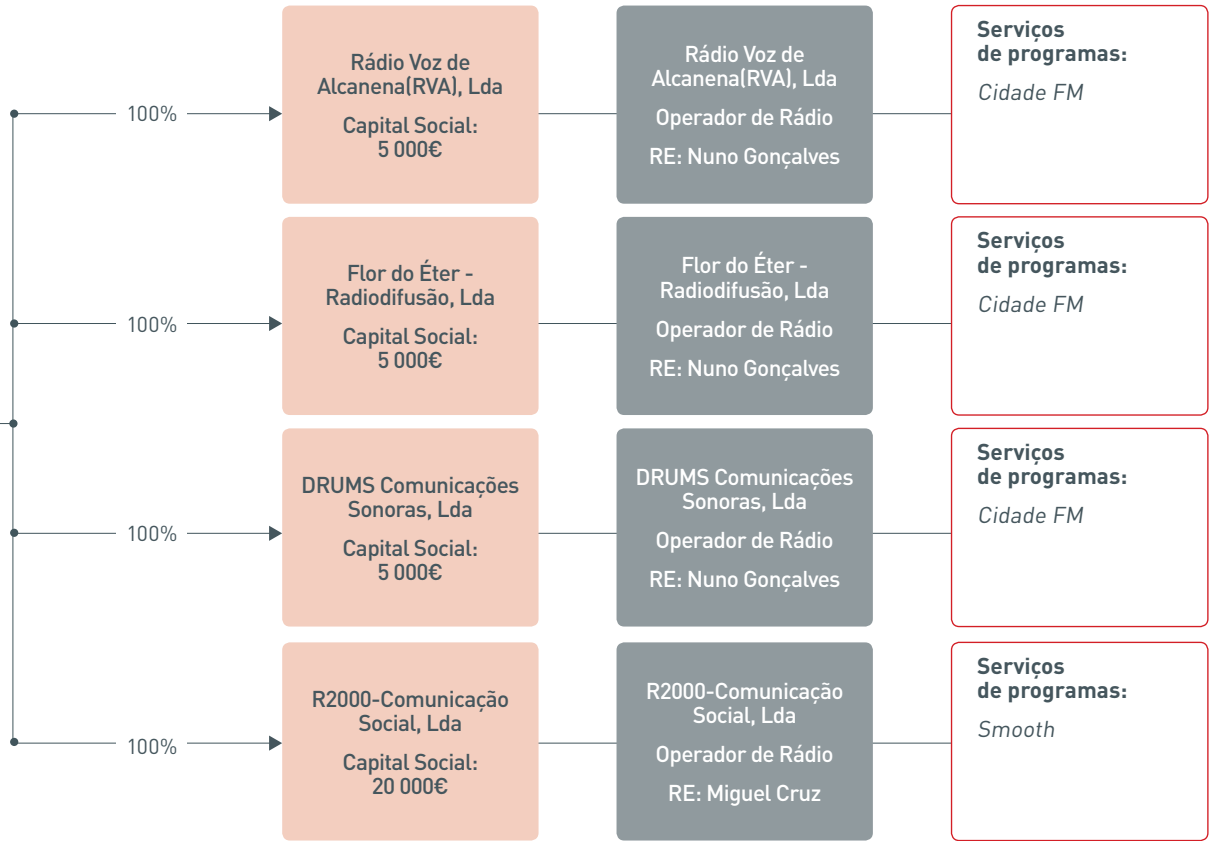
100%

Rádio Voz de Alcanena(RVA), Lda

Capital Social: 5 000€

Rádio Voz de Alcanena(RVA), Lda

Operador de Rádio

RE: Nuno Gonçalves

Serviços de programas:

Cidade FM

100%

Flor do Éter - Radiodifusão, Lda

Capital Social: 5 000€

Flor do Éter - Radiodifusão, Lda

Operador de Rádio

RE: Nuno Gonçalves

Serviços de programas:

Cidade FM

100%

DRUMS Comunicações Sonoras, Lda

Capital Social: 5 000€

DRUMS Comunicações Sonoras, Lda

Operador de Rádio

RE: Nuno Gonçalves

Serviços de programas:

Cidade FM

100%

R2000-Comunicação Social, Lda

Capital Social: 20 000€

R2000-Comunicação Social, Lda

Operador de Rádio

RE: Miguel Cruz

Serviços de programas:

Smooth